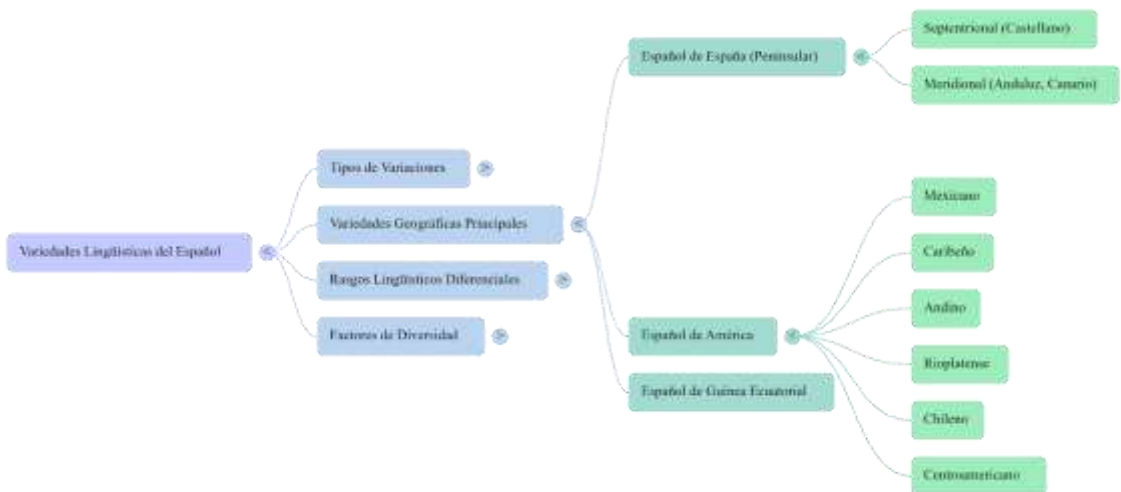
Variedades Lingüísticas del Español

Tipos de Variaciones

Variedades Geográficas Principales

Rasgos Lingüísticos Diferenciales

Factores de Diversidad

Español de España (Peninsular)

Septentrional (Castellano)

Meridional (Andaluz, Canario)

Español de América

Mexicano

Caribeño

Andino

Rioplatense

Chileno

Centroamericano

Español de Guinea Ecuatorial